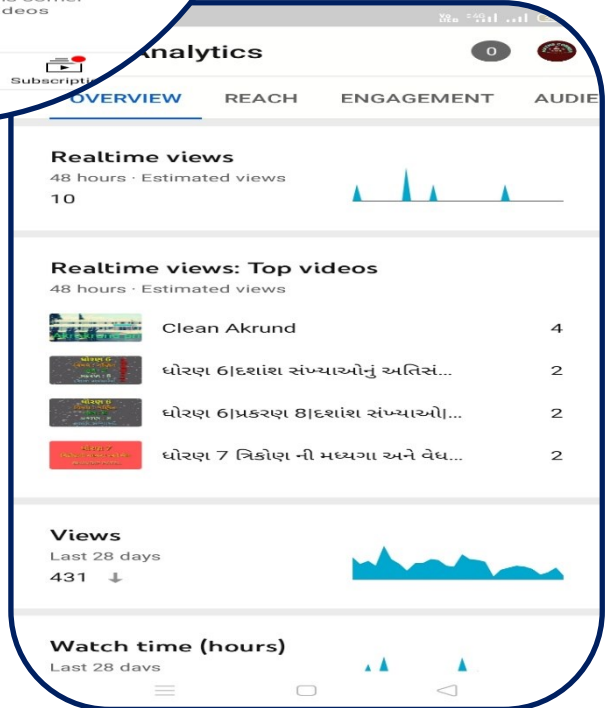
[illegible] corner
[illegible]deos

Subscripti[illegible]

Analytics

0

OVERVIEW REACH ENGAGEMENT AUDIE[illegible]

Realtime views
48 hours · Estimated views
10

Realtime views: Top videos
48 hours · Estimated views

Clean Akrund 4

ધોરણ 6|દશાંશ સંખ્યાઓનું અતિસં... 2

ધોરણ 6|પ્રકરણ 8|દશાંશ સંખ્યાઓ|... 2

ધોરણ 7 ત્રિકોણ ની મધ્યગા અને વેધ... 2

Views
Last 28 days
431

Watch time (hours)
Last 28 days